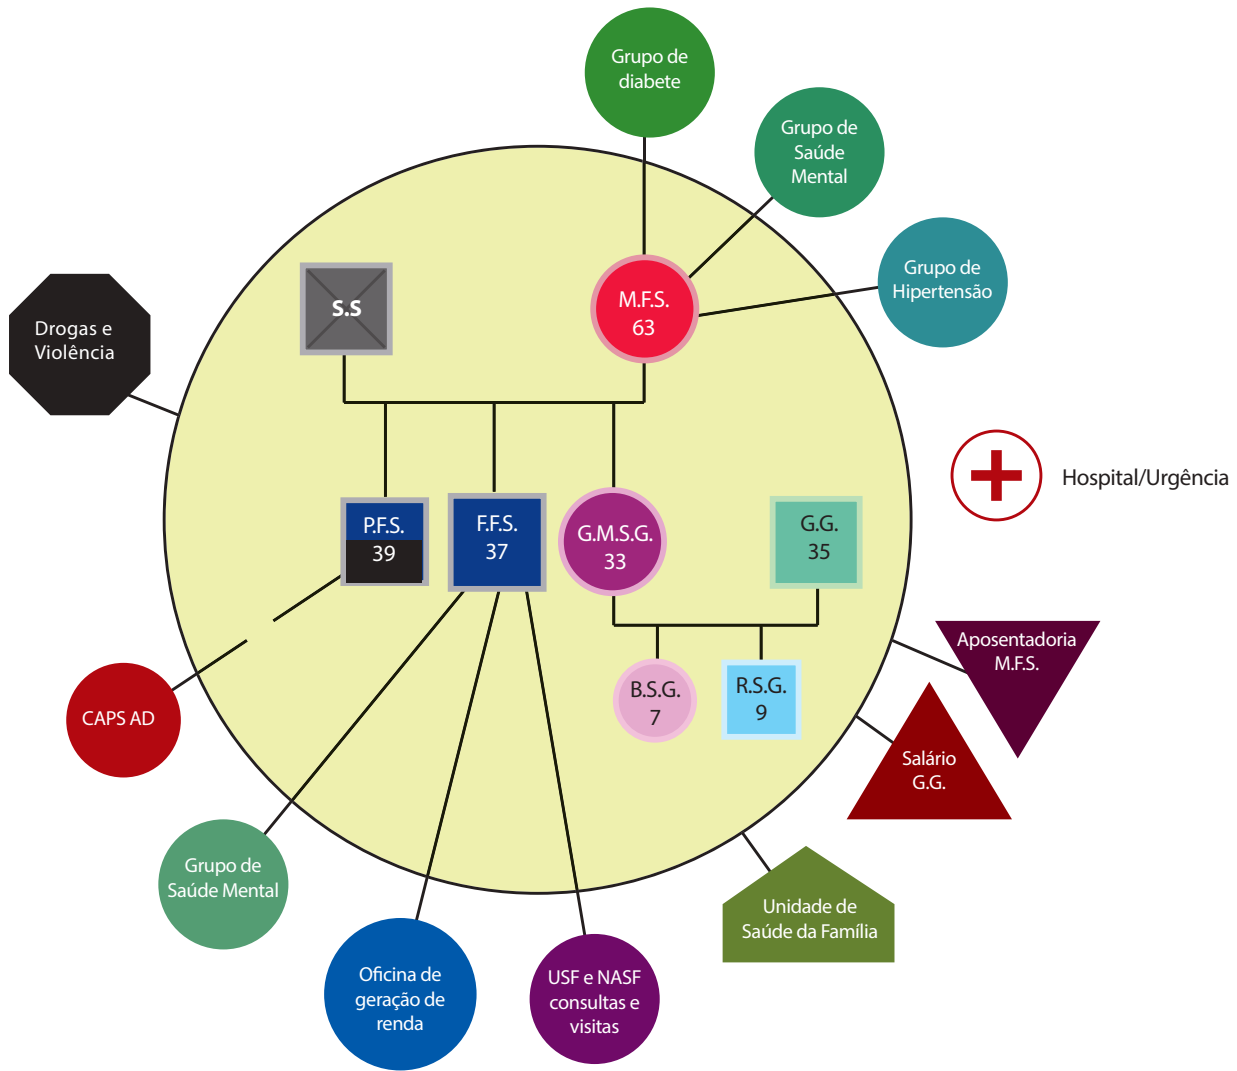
Grupo de diabete

Grupo de Saúde Mental

Grupo de Hipertensão

Drogas e Violência

S.S

M.F.S.
63

Hospital/Urgência

P.F.S.
39

F.F.S.
37

G.M.S.G.
33

G.G.
35

Aposentadoria M.F.S.

B.S.G.
7

R.S.G.
9

CAPS AD

Salário G.G.

Grupo de Saúde Mental

Unidade de Saúde da Família

Oficina de geração de renda

USF e NASF consultas e visitas